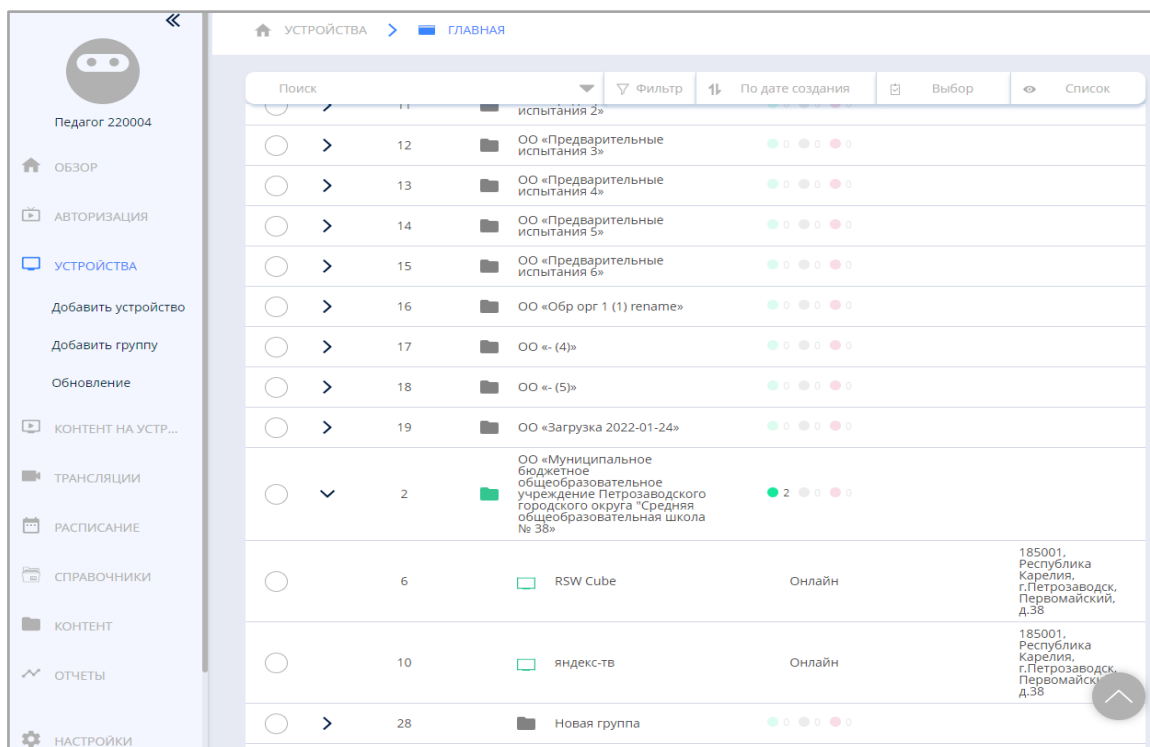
«

Педагог 220004

ОБЗОР

АВТОРИЗАЦИЯ

УСТРОЙСТВА

Добавить устройство

Добавить группу

Обновление

КОНТЕНТ НА УСТР...

ТРАНСЛЯЦИИ

РАСПИСАНИЕ

СПРАВОЧНИКИ

КОНТЕНТ

ОТЧЕТЫ

НАСТРОЙКИ

УСТРОЙСТВА > ГЛАВНАЯ

Поиск | Фильтр | По дате создания | Выбор | Список

| | | | |
|---|---|---|---|
| 11 | испытания 2» | | |
| 12 | ОО «Предварительные испытания 3» | 0 0 0 | |
| 13 | ОО «Предварительные испытания 4» | 0 0 0 | |
| 14 | ОО «Предварительные испытания 5» | 0 0 0 | |
| 15 | ОО «Предварительные испытания 6» | 0 0 0 | |
| 16 | ОО «Обр орг 1 (1) rename» | 0 0 0 | |
| 17 | ОО «- (4)» | 0 0 0 | |
| 18 | ОО «- (5)» | 0 0 0 | |
| 19 | ОО «Загрузка 2022-01-24» | 0 0 0 | |
| 2 | ОО «Муниципальное бюджетное общеобразовательное учреждение Петрозаводского городского округа "Средняя общеобразовательная школа № 38» | 2 0 0 | |
| 6 | RSW Cube | Онлайн | 185001, Республика Карелия, г.Петрозаводск, Первомайский, д.38 |
| 10 | яндекс-тв | Онлайн | 185001, Республика Карелия, г.Петрозаводск, Первомайский, д.38 |
| 28 | Новая группа | 0 0 0 | |